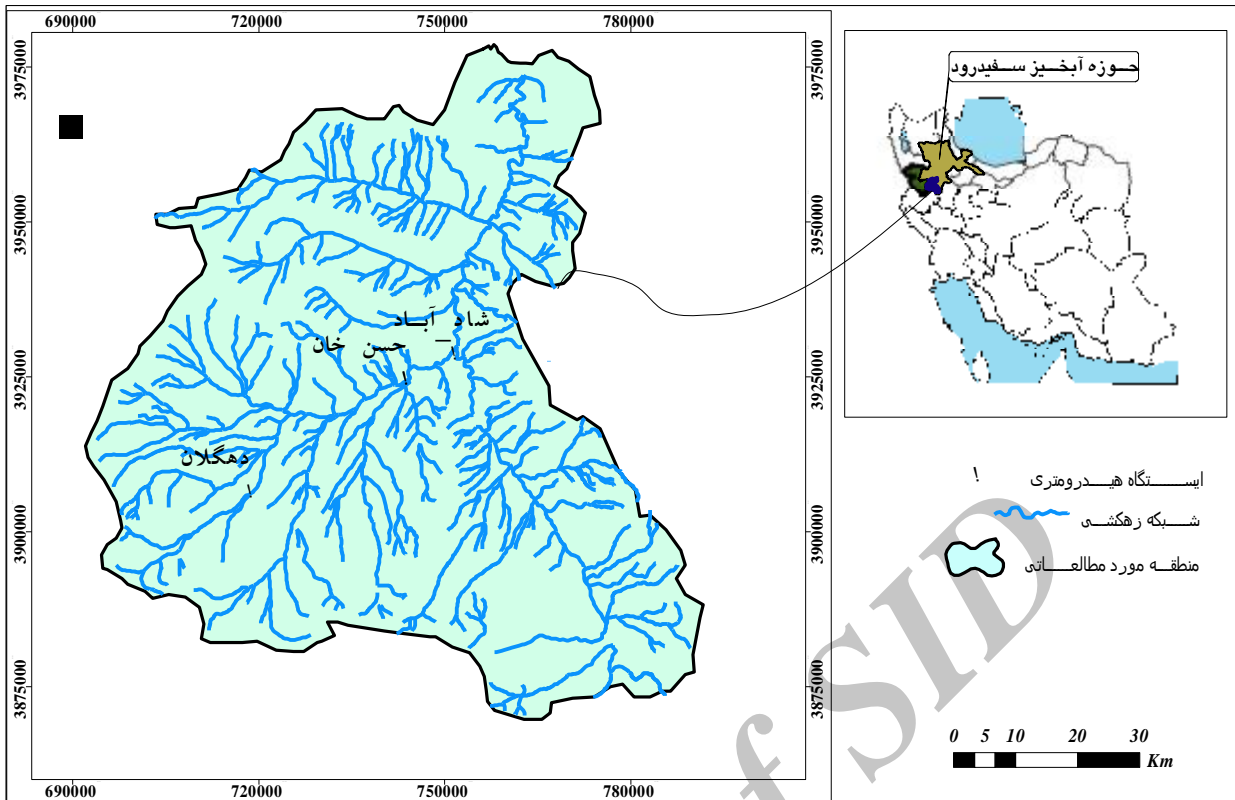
690000 720000 750000 780000

3975000
3950000
3925000
3900000
3875000

3975000
3950000
3925000
3900000
3875000

حوزه آبخیز سفیدرود

شاه آباد
حسن خان
دهگلان

! ایستگاه هیدرومتری
شبکه زهکشی
منطقه مورد مطالعاتی

0 5 10 20 30
Km

690000 720000 750000 780000

SID